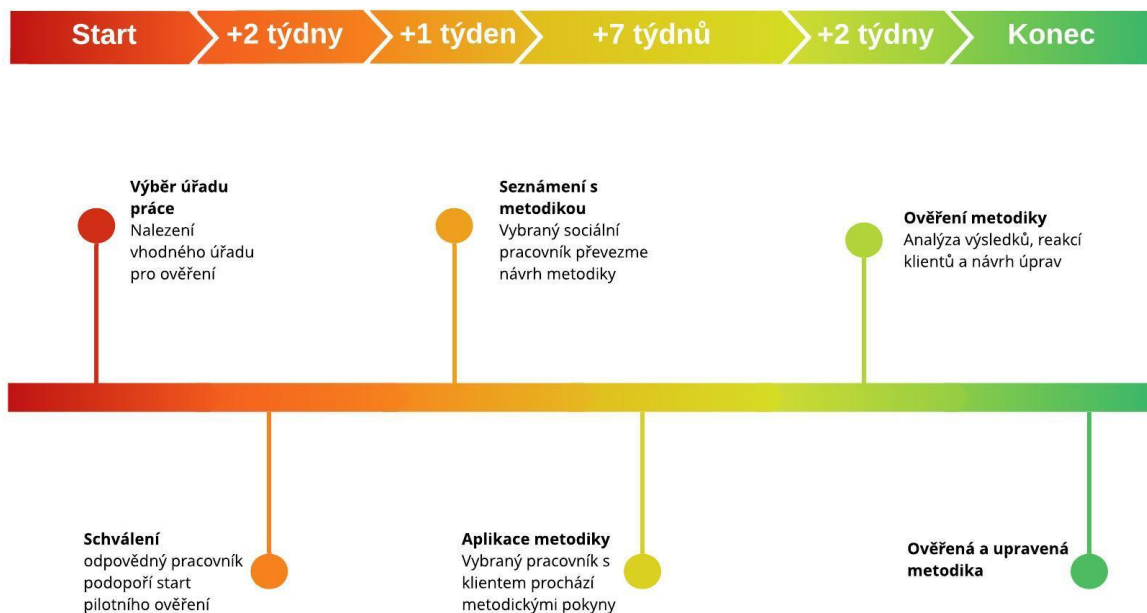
Start +2 týdny +1 týden +7 týdnů +2 týdny Konec

**Výběr úřadu práce**
Nalezení vhodného úřadu pro ověření

**Seznámení s metodikou**
Vybraný sociální pracovník převezme návrh metodiky

**Ověření metodiky**
Analýza výsledků, reakcí klientů a návrh úprav

**Schválení**
odpovědný pracovník podopoří start pilotního ověření

**Aplikace metodiky**
Vybraný pracovník s klientem prochází metodickými pokyny

**Ověřená a upravená metodika**